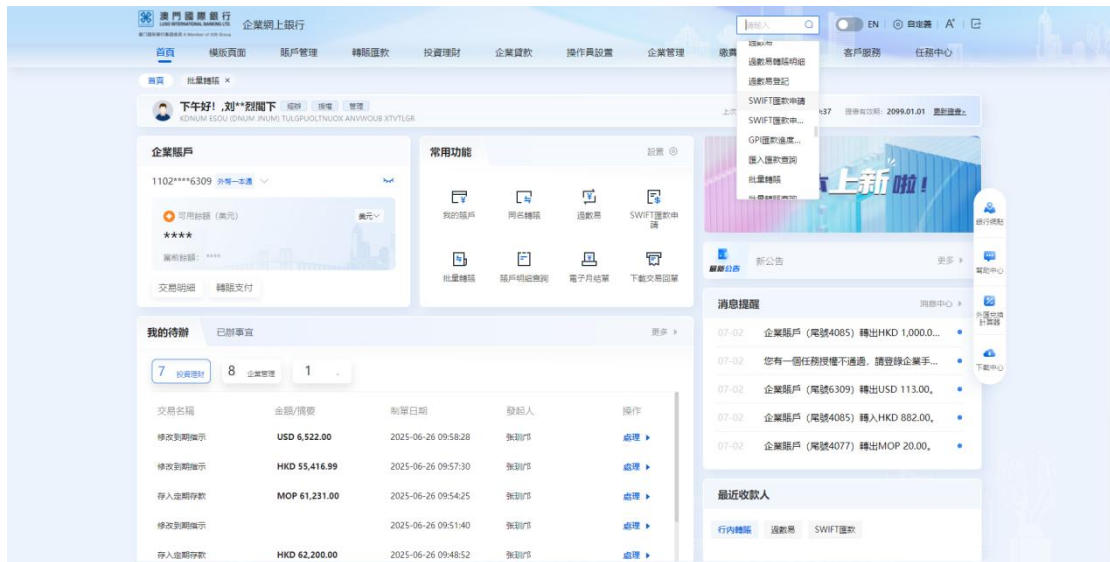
澳門國際銀行 LUSO INTERNATIONAL BANKING LTD. 企業網上銀行

請輸入 EN 自選 A' 

首頁 模版頁面 賬戶管理 轉賬匯款 投資理財 企業貸款 操作員設置 企業管理 繳費 客戶服務 任務中心

過數易
過數易轉賬明細
過數易登記
SWIFT匯款申請
SWIFT匯款申...
GPI匯款進度...
匯入匯款查詢
批量轉賬

首頁 批量轉賬 ×

下午好！,刘**烈閣下 授權 換權 管理
KDNUM ESOU (DNUM JNUM) TULGPUOLTNUOX ANVWOUB XTVTLGR

上次 37 證書有效期: 2099.01.01 更新證書 »

企業賬戶
1102****6309 外幣一本通
可用餘額 (美元) 美元
****
賬面餘額: ****
交易明細 轉賬支付

常用功能 設置
我的賬戶 同名轉賬 過數易 SWIFT匯款申請
批量轉賬 賬戶明細查詢 電子月結單 下載交易回單

上新啦！

最新公告 新公告 更多

消息提醒 消息中心
07-02 企業賬戶（尾號4085）轉出HKD 1,000.0...
07-02 您有一個任務授權不通過，請登錄企業手...
07-02 企業賬戶（尾號6309）轉出USD 113.00。
07-02 企業賬戶（尾號4085）轉入HKD 882.00。
07-02 企業賬戶（尾號4077）轉出MOP 20.00。

最近收款人
行內轉賬 過數易 SWIFT匯款

我的待辦 已辦事宜 更多
7 投資理財 8 企業管理 1

| 交易名稱 | 金額/摘要 | 制單日期 | 發起人 | 操作 |
|---|---|---|---|---|
| 修改到期指示 | USD 6,522.00 | 2025-06-26 09:58:28 | 张到节 | 處理 |
| 修改到期指示 | HKD 55,416.99 | 2025-06-26 09:57:30 | 张到节 | 處理 |
| 存入定期存款 | MOP 61,231.00 | 2025-06-26 09:54:25 | 张到节 | 處理 |
| 修改到期指示 | | 2025-06-26 09:51:40 | 张到节 | 處理 |
| 存入定期存款 | HKD 62,200.00 | 2025-06-26 09:48:52 | 张到节 | 處理 |

銀行網點
幫助中心
外匯兌換計算器
下載中心